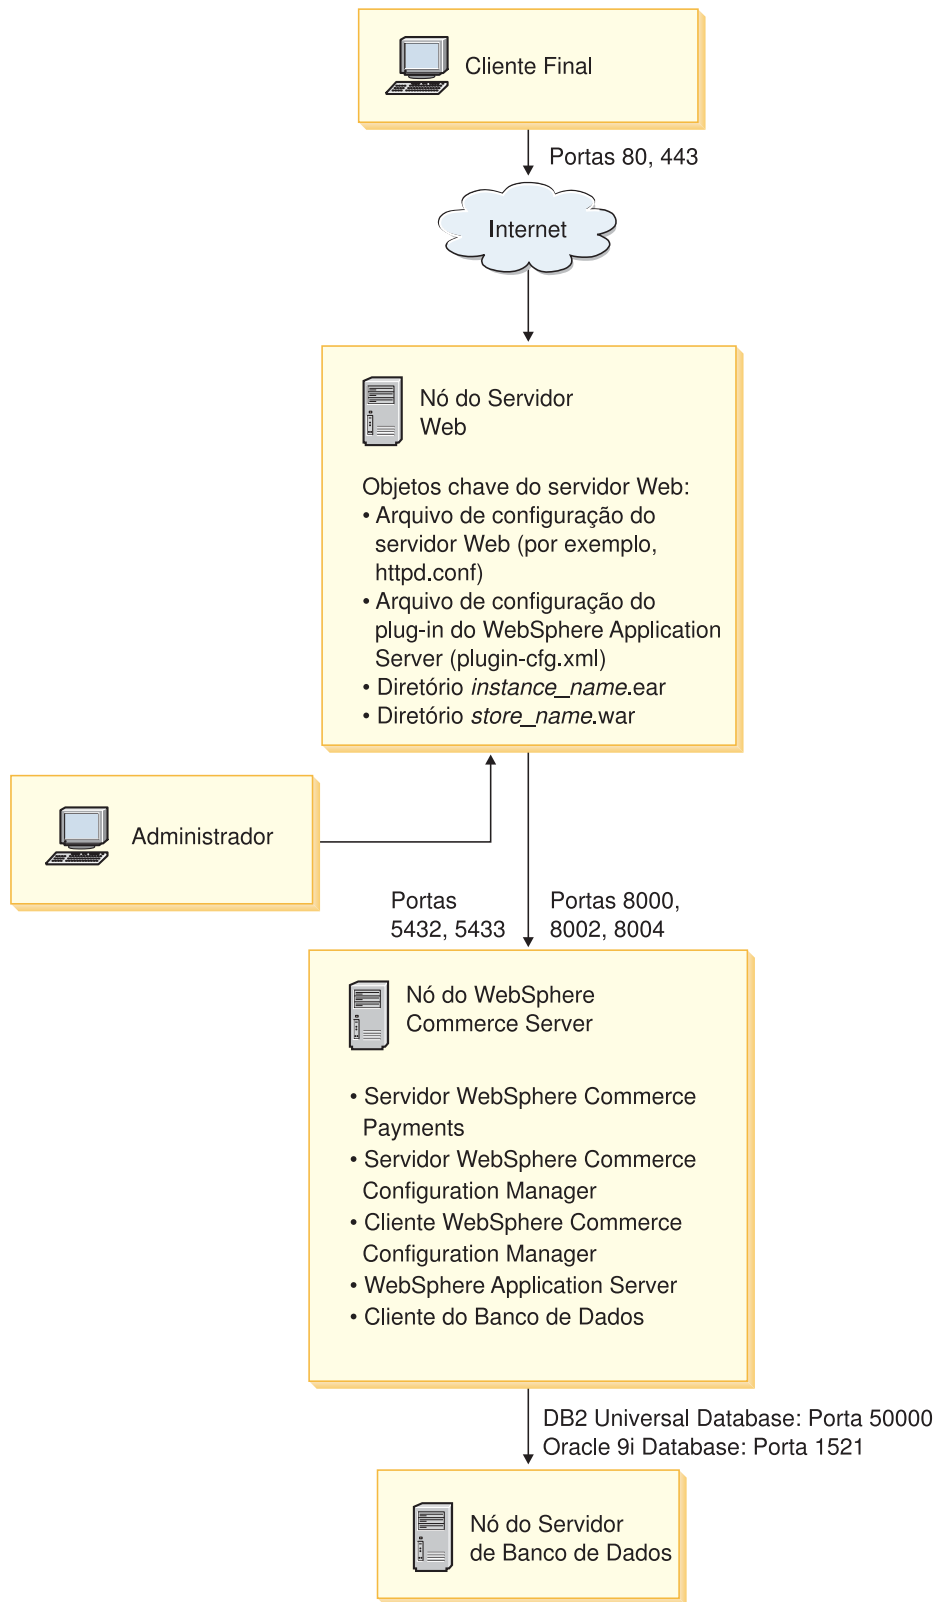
Cliente Final

Portas 80, 443

Internet

Nó do Servidor Web

Objetos chave do servidor Web:
• Arquivo de configuração do servidor Web (por exemplo, httpd.conf)
• Arquivo de configuração do plug-in do WebSphere Application Server (plugin-cfg.xml)
• Diretório *instance_name*.ear
• Diretório *store_name*.war

Administrador

Portas 5432, 5433

Portas 8000, 8002, 8004

Nó do WebSphere Commerce Server

• Servidor WebSphere Commerce Payments
• Servidor WebSphere Commerce Configuration Manager
• Cliente WebSphere Commerce Configuration Manager
• WebSphere Application Server
• Cliente do Banco de Dados

DB2 Universal Database: Porta 50000
Oracle 9i Database: Porta 1521

Nó do Servidor de Banco de Dados